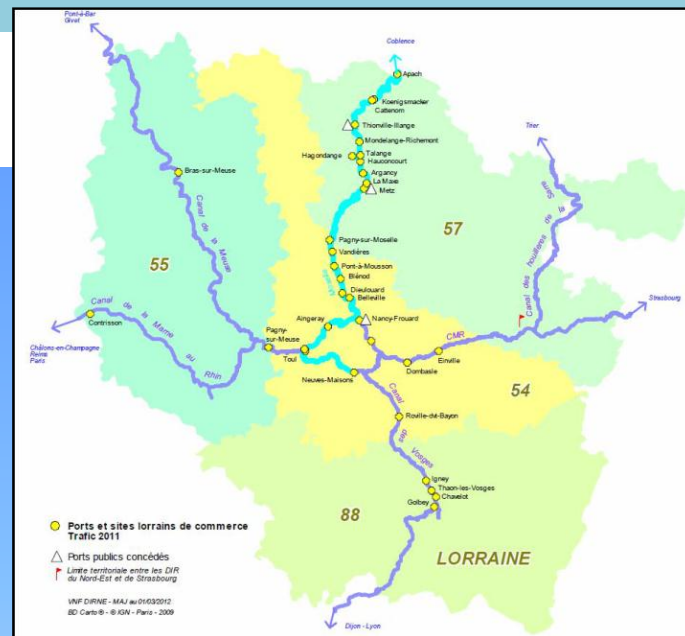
Pont-à-Bar
Givet

Coblence

Apach
Koenigsmacker
Cattenom
Thionville-Illange
Mondelange-Richemont
Hagondange
Talange
Hauconcourt
Argancy
La Maxe
Metz

Trier

Bras-sur-Meuse

Canal de la Meuse

57

55

Pagny-sur-Moselle
Vandières
Pont-à-Mousson
Blénod
Dieulouard
Belleville

Canal des houillères de la Sarre

Strasbourg

Canal de la Marne au Rhin

Contrisson

Châlons-en-Champagne
Reims
Paris

Aingeray
Nancy-Frouard
Pagny-sur-Meuse
Toul
CMR
Einville
Dombasle
Neuves-Maisons

54

Rosières-aux-Salines

Canal des Vosges

Igney
Thaon-les-Vosges
Chavelot
Golbey

88

LORRAINE

Ports et sites lorrains de commerce Trafic 2011
Ports publics concédés
Limite territoriale entre les DIR du Nord-Est et de Strasbourg

VNF DIRNE - MAJ au 01/03/2012
BD Carto® - © IGN - Paris - 2009

Dijon - Lyon